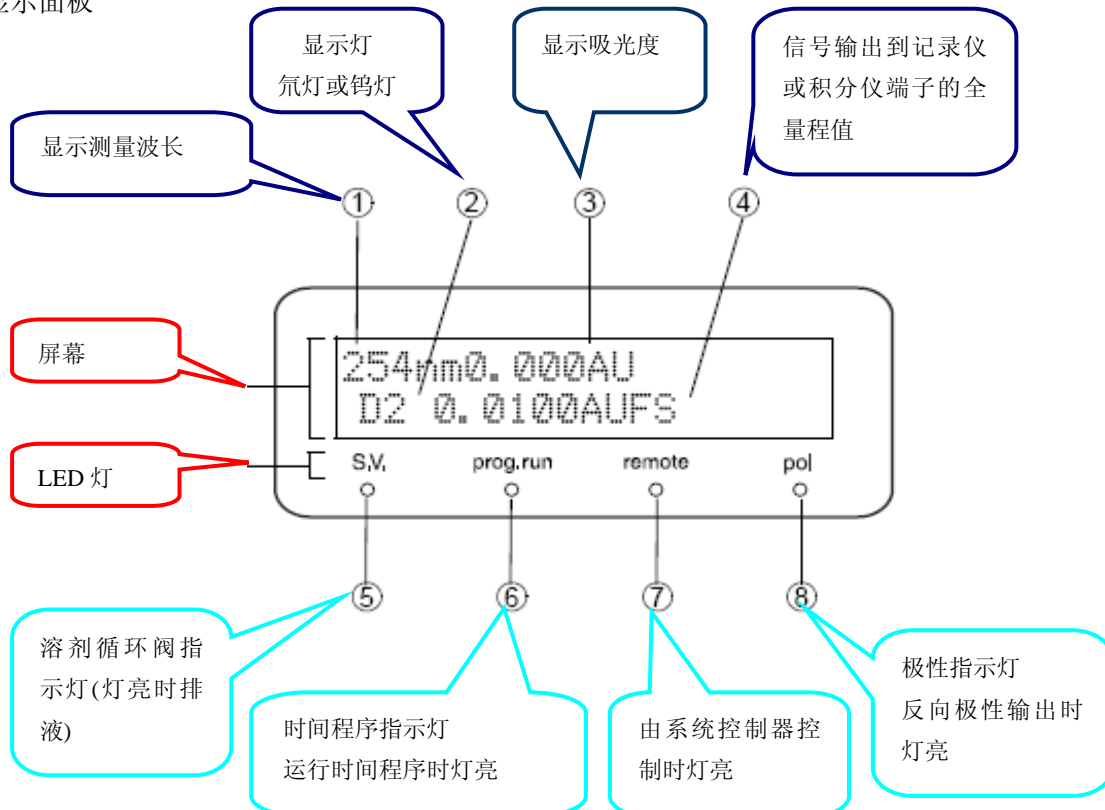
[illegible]示面板

显示灯
氘灯或钨灯

显示吸光度

信号输出到记录仪或积分仪端子的全量程值

显示测量波长

① ② ③ ④

屏幕

254nm0.000AU
D2 0.0100AUFS

LED 灯

S.V. prog.run remote pol

⑤ ⑥ ⑦ ⑧

溶剂循环阀指示灯(灯亮时排液)

时间程序指示灯
运行时间程序时灯亮

由系统控制器控制时灯亮

极性指示灯
反向极性输出时灯亮